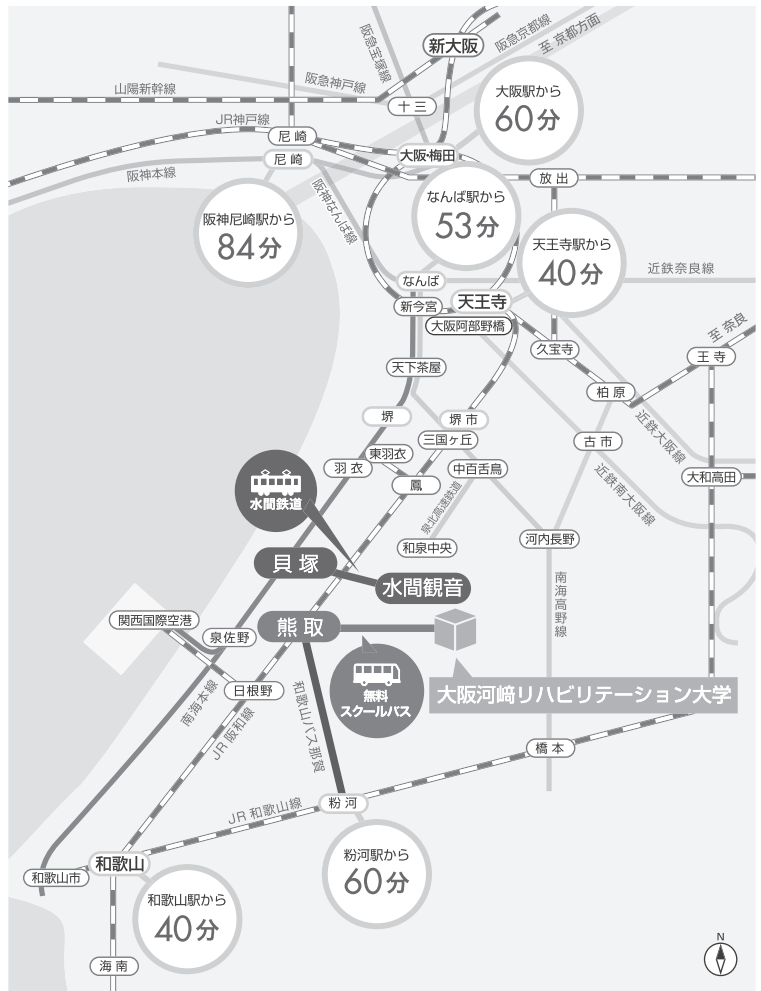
新大阪
阪急宝塚線
阪急京都線
至 京都方面
山陽新幹線
阪急神戸線
十三
大阪駅から
60分
JR神戸線
尼崎
尼崎
大阪・梅田
阪神本線
阪神なんば線
なんば駅から
53分
放出
阪神尼崎駅から
84分
天王寺駅から
40分
近鉄奈良線
なんば
新今宮
天王寺
大阪阿部野橋
至 奈良
王寺
久宝寺
天下茶屋
柏原
近鉄大阪線
堺
堺市
三国ヶ丘
古市
東羽衣
羽衣
鳳
中百舌鳥
大和高田
近鉄南大阪線
泉北高速鉄道
水間鉄道
和泉中央
河内長野
貝塚
水間観音
南海高野線
関西国際空港
泉佐野
熊取
日根野
無料
スクールバス
大阪河﨑リハビリテーション大学
南海本線
JR阪和線
和歌山バス那賀
橋本
JR和歌山線
粉河
和歌山
和歌山市
粉河駅から
60分
和歌山駅から
40分
海南
N